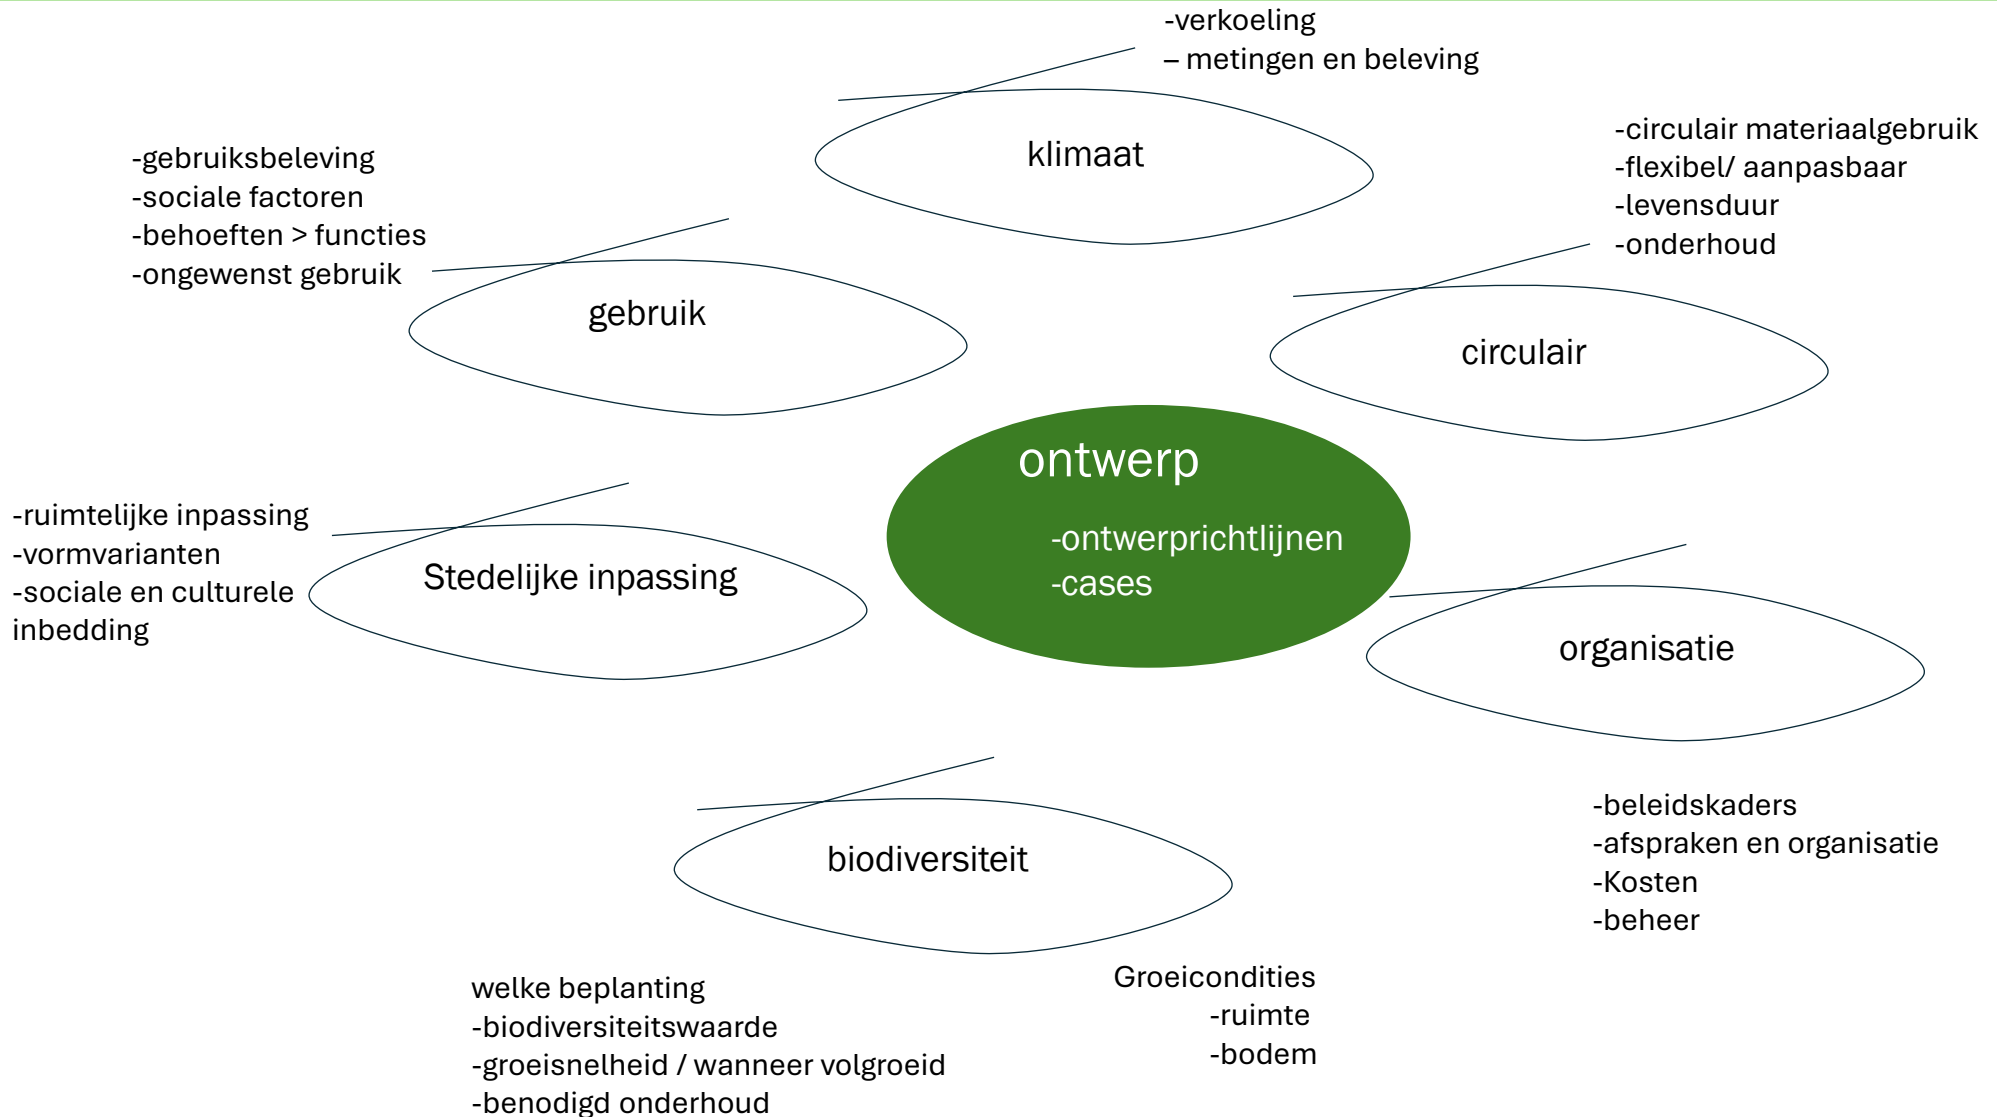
-verkoeling
– metingen en beleving

klimaat

-gebruiksbeleving
-sociale factoren
-behoeften > functies
-ongewenst gebruik

gebruik

-circulair materiaalgebruik
-flexibel/ aanpasbaar
-levensduur
-onderhoud

circulair

ontwerp
-ontwerprichtlijnen
-cases

-ruimtelijke inpassing
-vormvarianten
-sociale en culturele inbedding

Stedelijke inpassing

organisatie

-beleidskaders
-afspraken en organisatie
-Kosten
-beheer

biodiversiteit

welke beplanting
-biodiversiteitswaarde
-groeisnelheid / wanneer volgroeid
-benodigd onderhoud

Groeicondities
-ruimte
-bodem